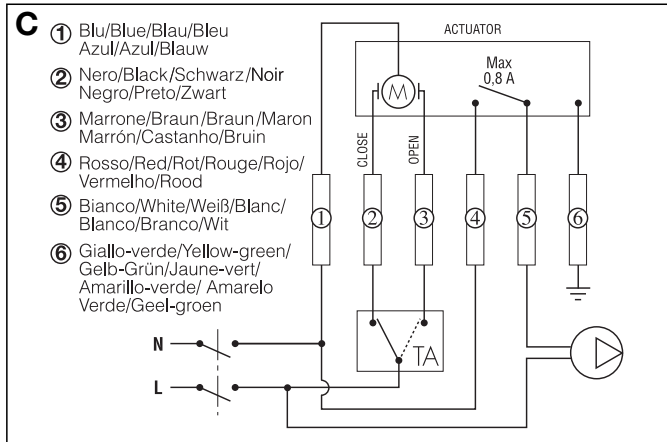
C

① Blu/Blue/Blau/Bleu Azul/Azul/Blauw

② Nero/Black/Schwarz/Noir Negro/Preto/Zwart

③ Marrone/Braun/Braun/Maron Marrón/Castanho/Bruin

④ Rosso/Red/Rot/Rouge/Rojo/ Vermelho/Rood

⑤ Bianco/White/Weiß/Blanc/ Blanco/Branco/Wit

⑥ Giallo-verde/Yellow-green/ Gelb-Grün/Jaune-vert/ Amarillo-verde/ Amarelo Verde/Geel-groen

ACTUATOR

M

Max 0,8 A

CLOSE

OPEN

①

②

③

④

⑤

⑥

N

L

TA